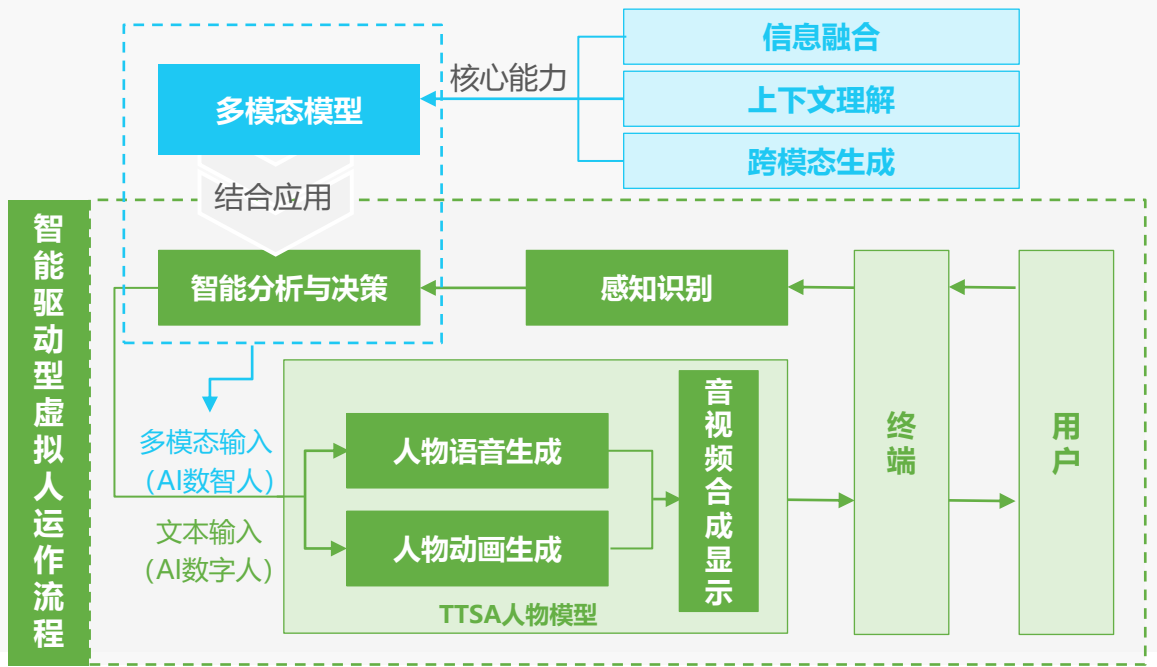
信息融合

核心能力

多模态模型

上下文理解

跨模态生成

结合应用

智能驱动型虚拟人运作流程

智能分析与决策

感知识别

多模态输入（AI数智人）

文本输入（AI数字人）

人物语音生成

人物动画生成

音视频合成显示

TTSA人物模型

终端

用户